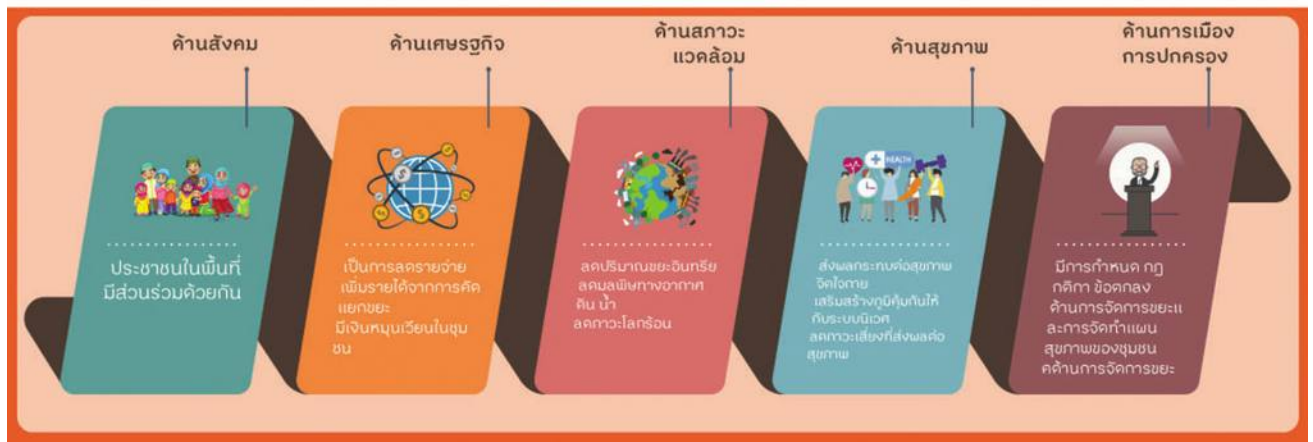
ด้านสังคม

ประชาชนในพื้นที่มีส่วนร่วมด้วยกัน

ด้านเศษรฐกิจ

เป็นการลดรายจ่าย เพิ่มรายได้จากการคัดแยกขยะ มีเงินหมุนเวียนในชุมชน

ด้านสภาวะแวดล้อม

ลดปริมาณขยะอินทรีย ลดมลพิษทางอากาศ ดิน น้ำ ลดภาวะโลกร้อน

ด้านสุขภาพ

HEALTH

ส่งผลกระทบต่อสุขภาพจิตใจกาย เสริมสร้างภูมิคุ้มกันให้กับระบบนิเวศ ลดภาวะเสี่ยงที่ส่งผลต่อสุขภาพ

ด้านการเมืองการปกครอง

มีการกำหนด กฎกติกา ข้อตกลง ด้านการจัดการขยะและการจัดทำแผนสุขภาพของชุมชน คด้านการจัดการขยะ